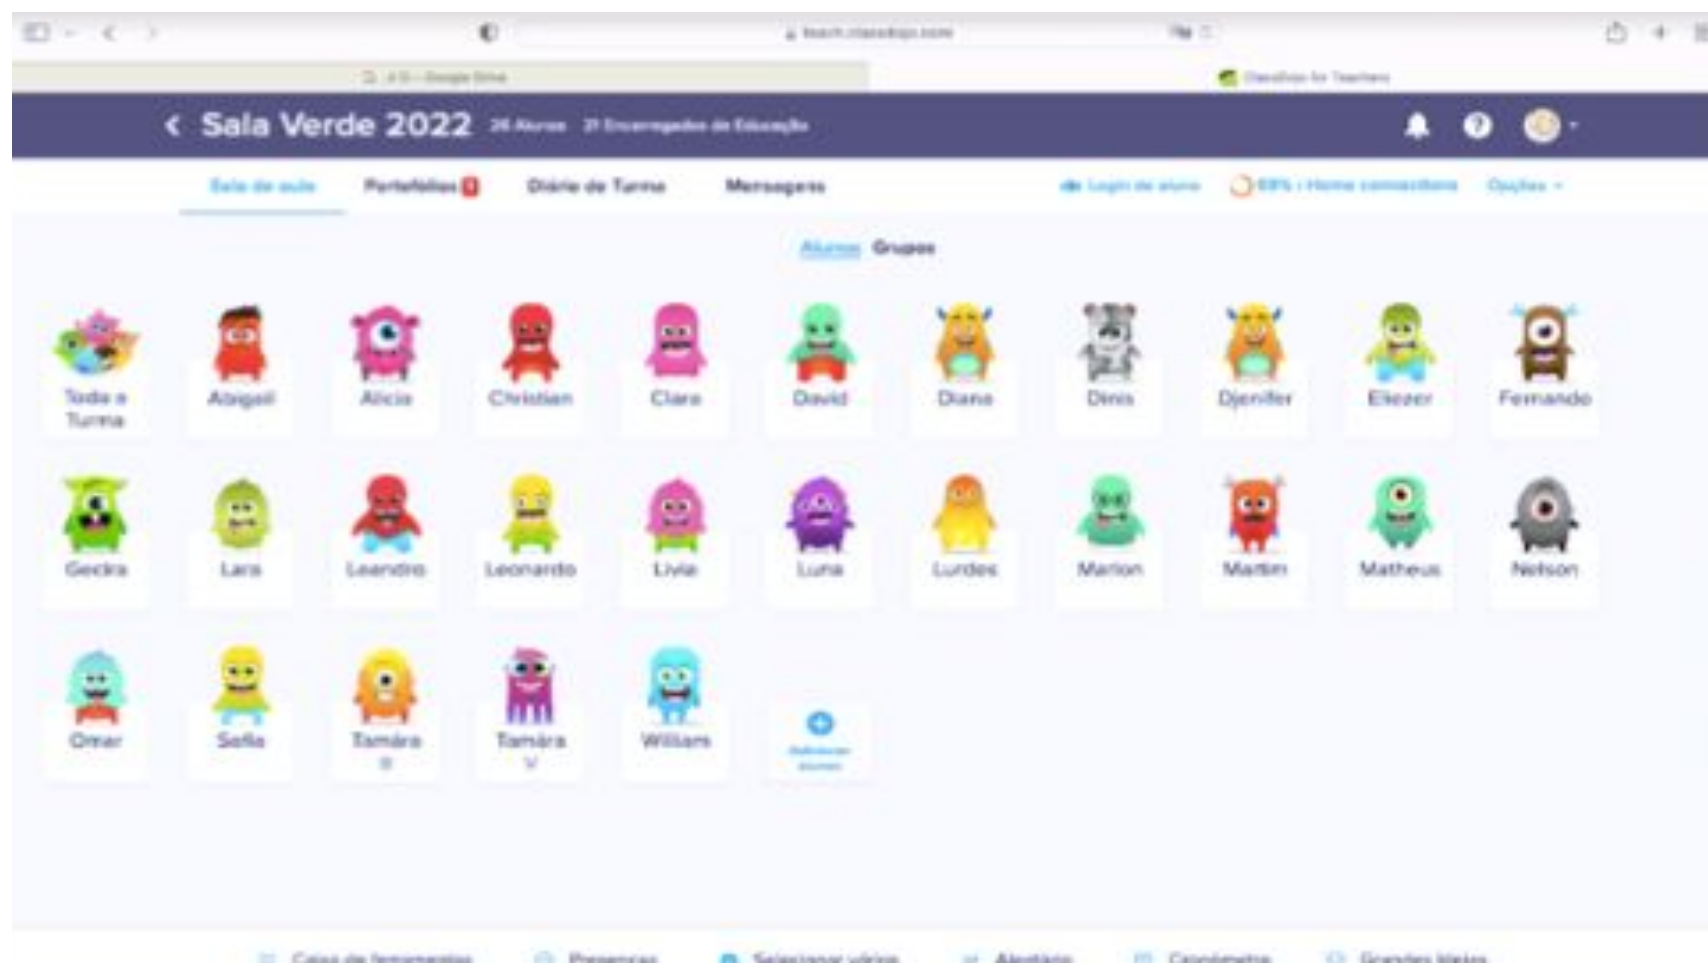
teach.classdojo.com

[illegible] - Google Drive

ClassDojo for Teachers

Sala Verde 2022 26 Alunos 21 Encarregados de Educação

Sala de aula Portefólios Diário de Turma Mensagens

Login de aluno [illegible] Home connections Opções

Alunos Grupos

Toda a Turma

Abigail

Alicia

Christian

Clara

David

Diana

Dinis

Djenifer

Eliezer

Fernando

Gecira

Lara

Leandro

Leonardo

Livia

Luna

Lurdes

Marlon

Martim

Matheus

Nelson

Omar

Sofia

Tamara B

Tamara V

William

Adicionar alunos

Caixa de ferramentas Presenças Selecionar vários Aleatório Cronómetro Grandes Ideias